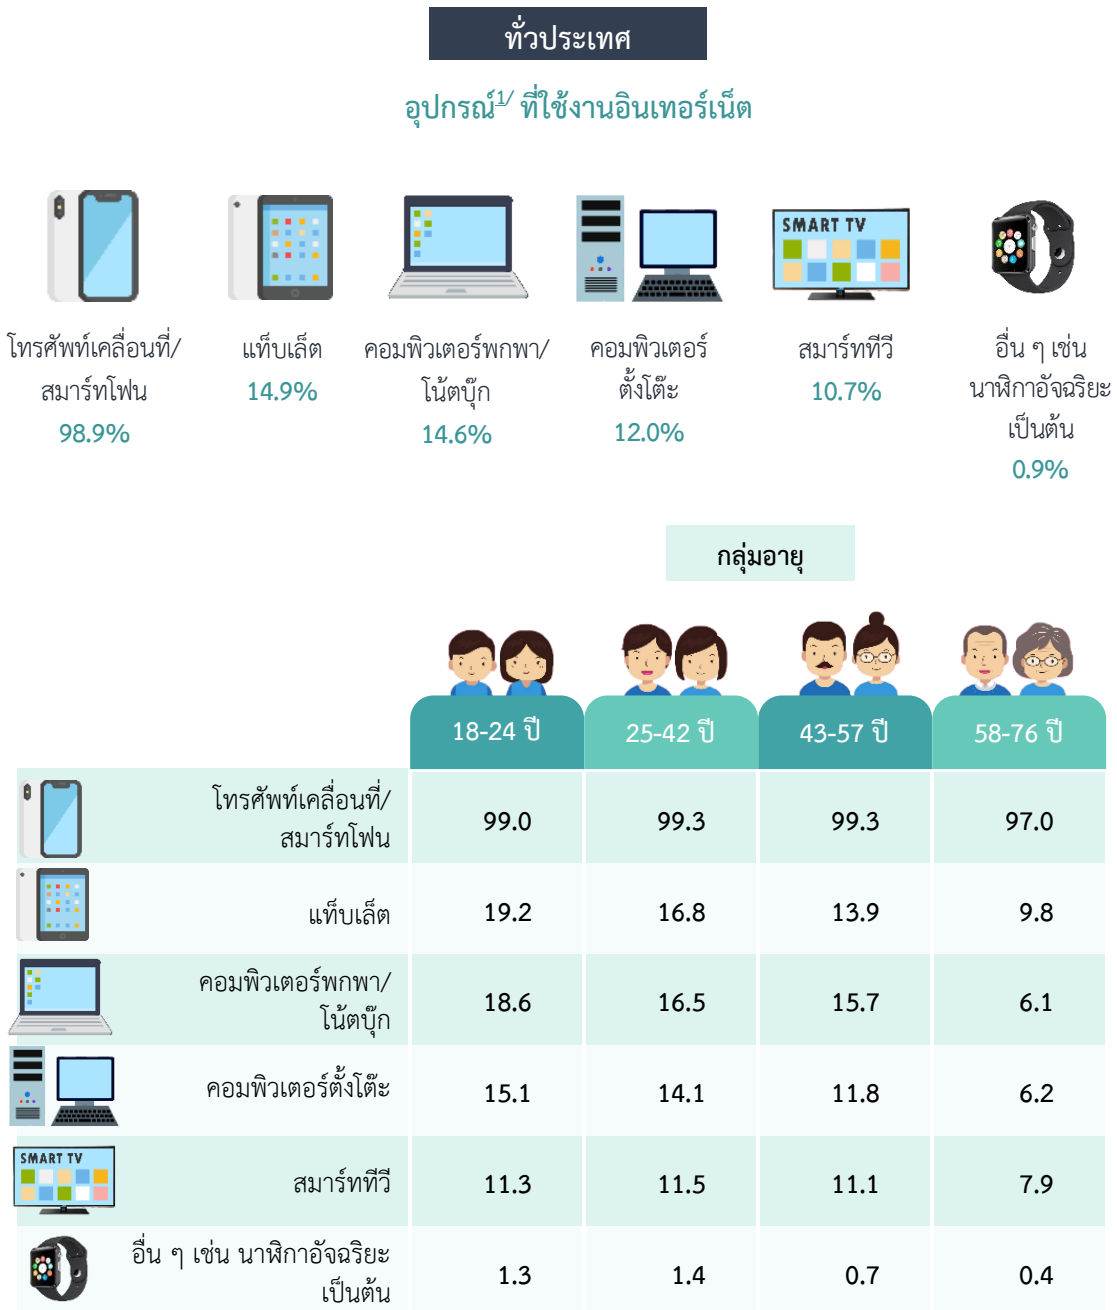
ทั่วประเทศ

อุปกรณ์$^{1/}$ ที่ใช้งานอินเทอร์เน็ต

SMART TV

โทรศัพท์เคลื่อนที่/สมาร์ทโฟน 98.9%

แท็บเล็ต 14.9%

คอมพิวเตอร์พกพา/โน้ตบุ๊ก 14.6%

คอมพิวเตอร์ตั้งโต๊ะ 12.0%

สมาร์ททีวี 10.7%

อื่น ๆ เช่น นาฬิกาอัจฉริยะ เป็นต้น 0.9%

กลุ่มอายุ

| | 18-24 ปี | 25-42 ปี | 43-57 ปี | 58-76 ปี |
|---|---|---|---|---|
| โทรศัพท์เคลื่อนที่/สมาร์ทโฟน | 99.0 | 99.3 | 99.3 | 97.0 |
| แท็บเล็ต | 19.2 | 16.8 | 13.9 | 9.8 |
| คอมพิวเตอร์พกพา/โน้ตบุ๊ก | 18.6 | 16.5 | 15.7 | 6.1 |
| คอมพิวเตอร์ตั้งโต๊ะ | 15.1 | 14.1 | 11.8 | 6.2 |
| SMART TV สมาร์ททีวี | 11.3 | 11.5 | 11.1 | 7.9 |
| อื่น ๆ เช่น นาฬิกาอัจฉริยะ เป็นต้น | 1.3 | 1.4 | 0.7 | 0.4 |